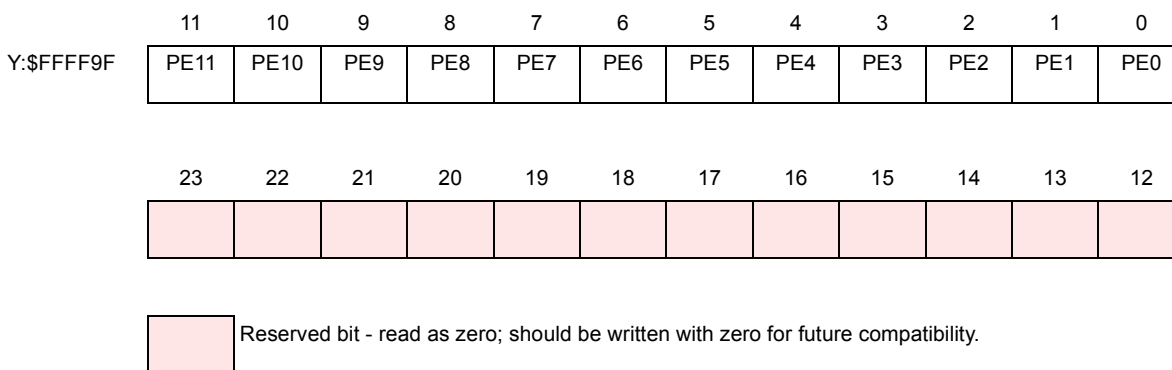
| | 11 | 10 | 9 | 8 | 7 | 6 | 5 | 4 | 3 | 2 | 1 | 0 |
|---|---|---|---|---|---|---|---|---|---|---|---|---|
| Y:$FFFF9F | PE11 | PE10 | PE9 | PE8 | PE7 | PE6 | PE5 | PE4 | PE3 | PE2 | PE1 | PE0 |

| 23 | 22 | 21 | 20 | 19 | 18 | 17 | 16 | 15 | 14 | 13 | 12 |
|---|---|---|---|---|---|---|---|---|---|---|---|
| | | | | | | | | | | | |

Reserved bit - read as zero; should be written with zero for future compatibility.